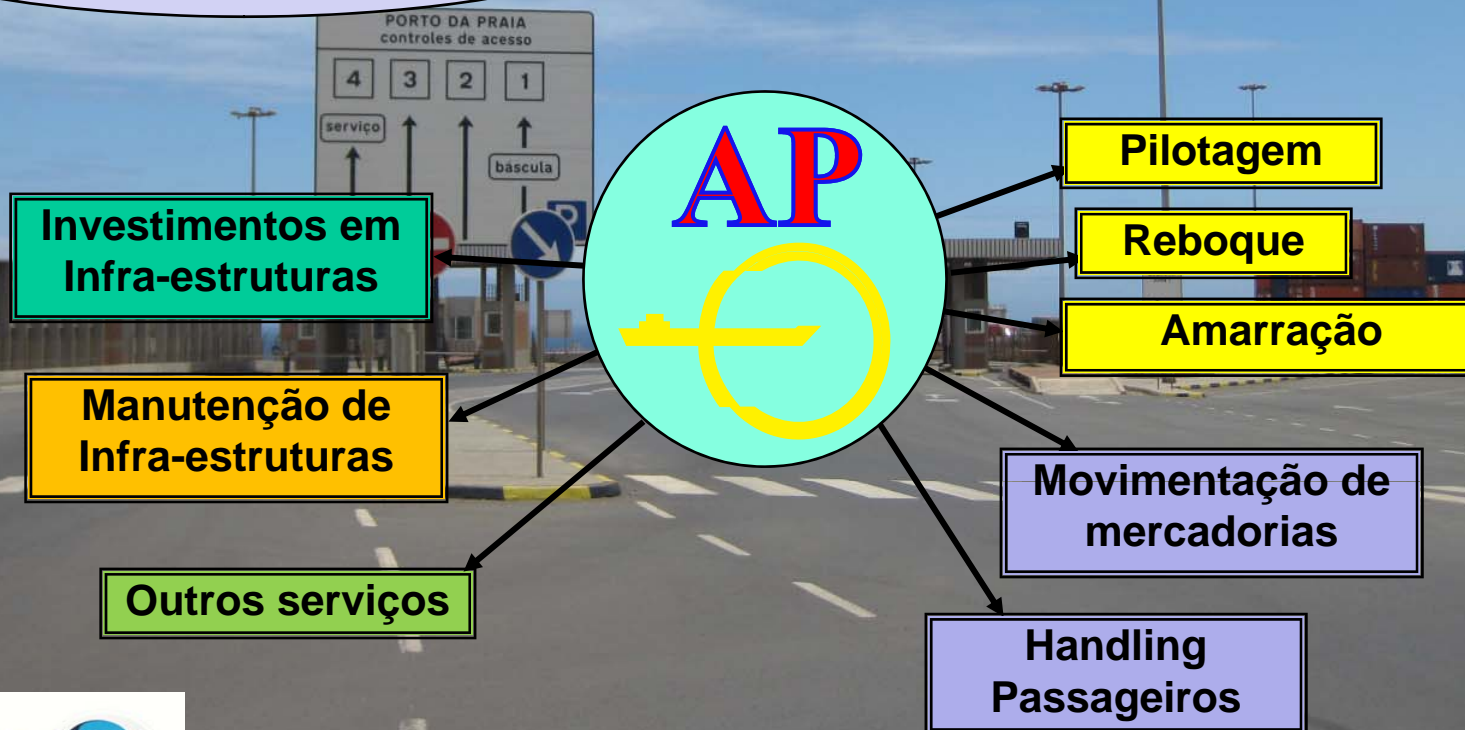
PORTO DA PRAIA
controles de acesso

4 3 2 1

serviço

báscula

AP

Investimentos em Infra-estruturas

Manutenção de Infra-estruturas

Outros serviços

Pilotagem

Reboque

Amarração

Movimentação de mercadorias

Handling Passageiros